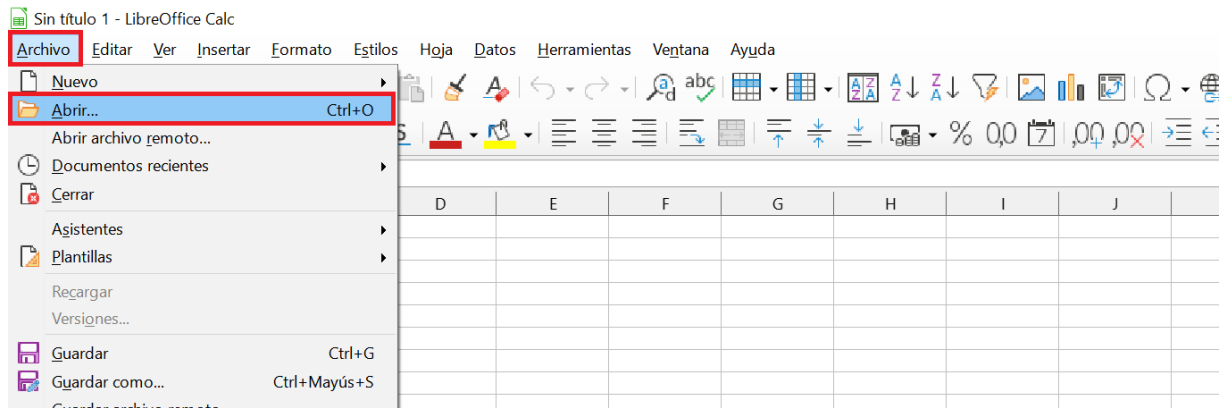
Sin título 1 - LibreOffice Calc

Archivo Editar Ver Insertar Formato Estilos Hoja Datos Herramientas Ventana Ayuda

Nuevo
Abrir... Ctrl+O
Abrir archivo remoto...
Documentos recientes
Cerrar
Asistentes
Plantillas
Recargar
Versiones...
Guardar Ctrl+G
Guardar como... Ctrl+Mayús+S
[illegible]

abc

% 0,0 ,00 ,00

D E F G H I J